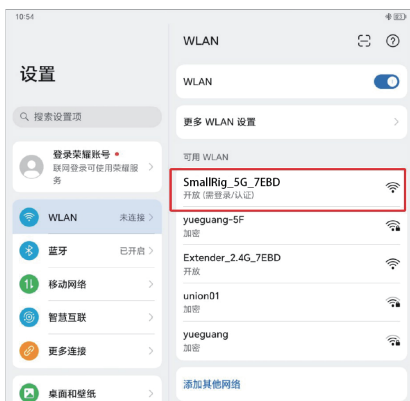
10:54

设置

搜索设置项

登录荣耀账号
联网登录可使用荣耀服务

WLAN 未连接

蓝牙 已开启

移动网络

智慧互联

更多连接

桌面和壁纸

WLAN

WLAN

更多 WLAN 设置

可用 WLAN

SmallRig_5G_7EBD
开放 (需登录/认证)

yueguang-5F
加密

Extender_2.4G_7EBD
开放

union01
加密

yueguang
加密

添加其他网络